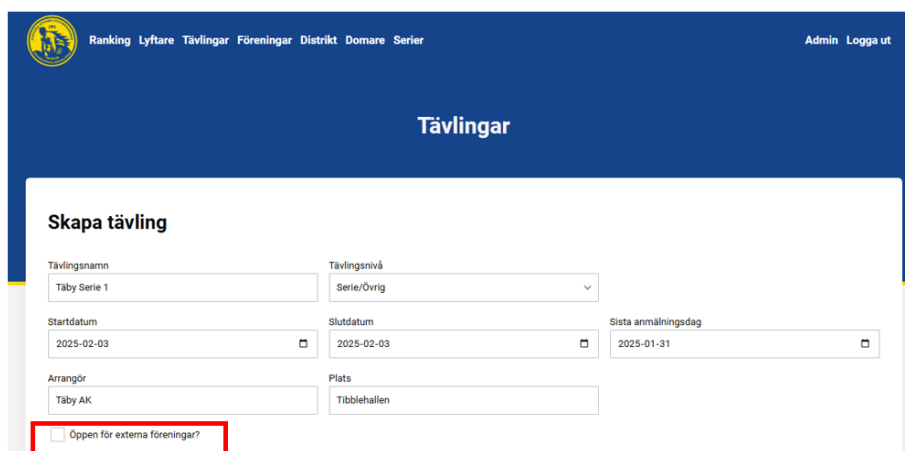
Ranking Lyftare Tävlingar Föreningar Distrikt Domare Serier

Admin Logga ut

Tävlingar

Skapa tävling

Tävlingsnamn
Täby Serie 1

Tävlingsnivå
Serie/Övrig

Startdatum
2025-02-03

Slutdatum
2025-02-03

Sista anmälningsdag
2025-01-31

Arrangör
Täby AK

Plats
Tibblehallen

Öppen för externa föreningar?